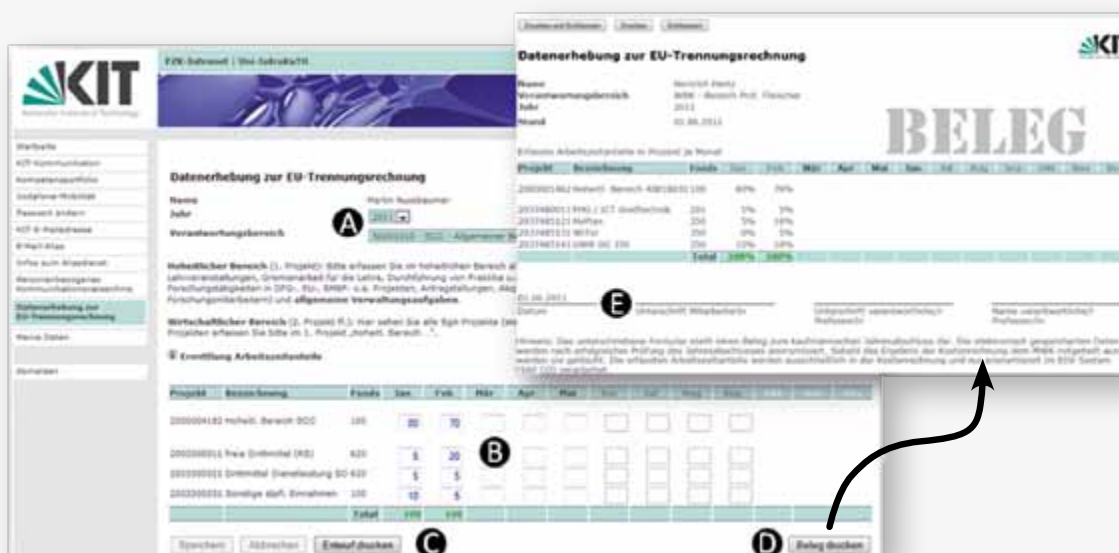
KIT

FZK-Zeitwort | Uni-Schrift

Startseite
KIT-Kommunikation
Kompetenzportfolio
Jobbörse-Mobilität
Passwort ändern
KIT E-Mailadresse
E-Mail-Alias
Infos zum Arbeitsplatz
Personenbezogener Kommunikationsverzeichnis
Datenerhebung zur EU-Trennungsrechnung
Meine Daten
Abmelden

Datenerhebung zur EU-Trennungsrechnung
Name Martin Nussbaumer
Jahr 2011
Verantwortungsbereich

A

Hoheitlicher Bereich (1. Projekt): Bitte erfassen Sie im hoheitlichen Bereich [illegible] Lehrveranstaltungen, Gremienarbeit für die Lehre, Durchführung von Praktika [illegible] Forschungstätigkeiten in DFG-, EU-, BMBF- u.a. Projekten, Antragstellungen, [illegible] Forschungsmitarbeitern) und allgemeine Verwaltungsaufgaben.

Wirtschaftlicher Bereich (2. Projekt ff.): Hier sehen Sie alle Egh-Projekte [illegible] Projekten erfassen Sie bitte im 1. Projekt „Hoheit. Bereich ...".

Ermittlung Arbeitszeitanteile

| Projekt | Bezeichnung | Fonds | Jan | Feb | Mär | Apr | Mai | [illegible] | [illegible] | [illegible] | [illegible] | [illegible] | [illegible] |
|---|---|---|---|---|---|---|---|---|---|---|---|---|---|
| 2000004182 | Hoheit. Bereich SCC | 100 | 80 | 70 | | | | | | | | | |
| 2000000011 | Freie Drittmittel (KS) | 620 | 5 | 20 | | | | | | | | | |
| 2000000031 | Drittmittel Dienstleistung SC | 620 | 5 | 5 | | | | | | | | | |
| 2000000035 | Sonstige staatl. Einnahmen | 100 | 10 | 5 | | | | | | | | | |
| | | Total | 100 | 100 | | | | | | | | | |

B

Speichern Abbrechen Entwurf drucken

C

D Beleg drucken

Drucken und Schliessen Drucken Schliessen

Datenerhebung zur EU-Trennungsrechnung

KIT

Name Heinrich Hertz
Verantwortungsbereich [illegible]
Jahr 2011
Monat 01.06.2011

BELEG

Erfasste Arbeitszeitanteile in Prozent je Monat

| Projekt | Bezeichnung | Fonds | Jan | Feb | Mär | Apr | Mai | Jun | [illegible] | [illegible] | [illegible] | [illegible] | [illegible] | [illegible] |
|---|---|---|---|---|---|---|---|---|---|---|---|---|---|---|
| 2000001962 | Hoheit. Bereich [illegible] | 100 | 80% | 79% | | | | | | | | | | |
| 2037480011 | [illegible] | 250 | 5% | 5% | | | | | | | | | | |
| 2037480121 | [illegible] | 250 | 5% | 10% | | | | | | | | | | |
| 2037480131 | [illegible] | 250 | 0% | 5% | | | | | | | | | | |
| 2037480141 | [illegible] | 250 | 10% | 10% | | | | | | | | | | |
| | | Total | 100% | 100% | | | | | | | | | | |

01.06.2011
Datum

E

Unterschrift Mitarbeiter/in

Unterschrift verantwortliche/r Professor/in

Name verantwortliche/r Professor/in

Hinweis: Das unterschriebene Formular stellt einen Beleg zum kaufmännischen Jahresabschluss dar. Die elektronisch gespeicherten Daten werden nach erfolgreicher Prüfung des Jahresabschlusses anonymisiert. Sobald das Ergebnis der Kostenrechnung dem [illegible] mitgeteilt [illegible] werden sie gelöscht. Die erfassten Arbeitszeitanteile werden ausschließlich in der Kostenrechnung und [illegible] im SSV System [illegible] verarbeitet.